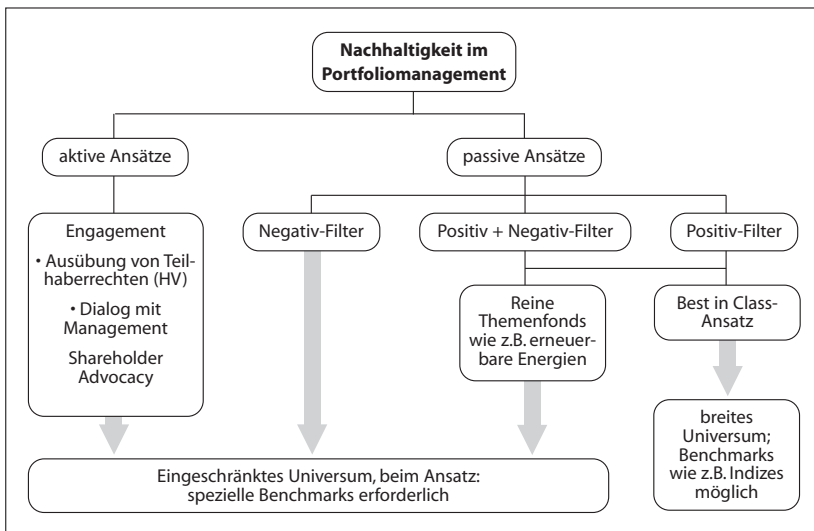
Nachhaltigkeit im Portfoliomanagement

aktive Ansätze

passive Ansätze

Engagement

• Ausübung von Teilhaberrechten (HV)

• Dialog mit Management

Shareholder Advocacy

Negativ-Filter

Positiv + Negativ-Filter

Positiv-Filter

Reine Themenfonds wie z.B. erneuerbare Energien

Best in Class-Ansatz

breites Universum; Benchmarks wie z.B. Indizes möglich

Eingeschränktes Universum, beim Ansatz: spezielle Benchmarks erforderlich